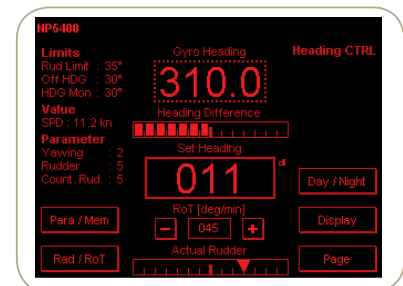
NP5400

Limits
Rud Limit : 35°
Off HDG : 30°
HDG Mon : 30°

Value
SPD : 11.2 kn

Parameter
Yawing : 2
Rudder : 5
Count. Rud. : 5

Gyro Heading
310.0

Heading CTRL

Heading Difference

Set Heading
011
dl

Day / Night

Para / Mem

Display

RoT [deg/min]
−
045
+

Rad / RoT

Actual Rudder

Page